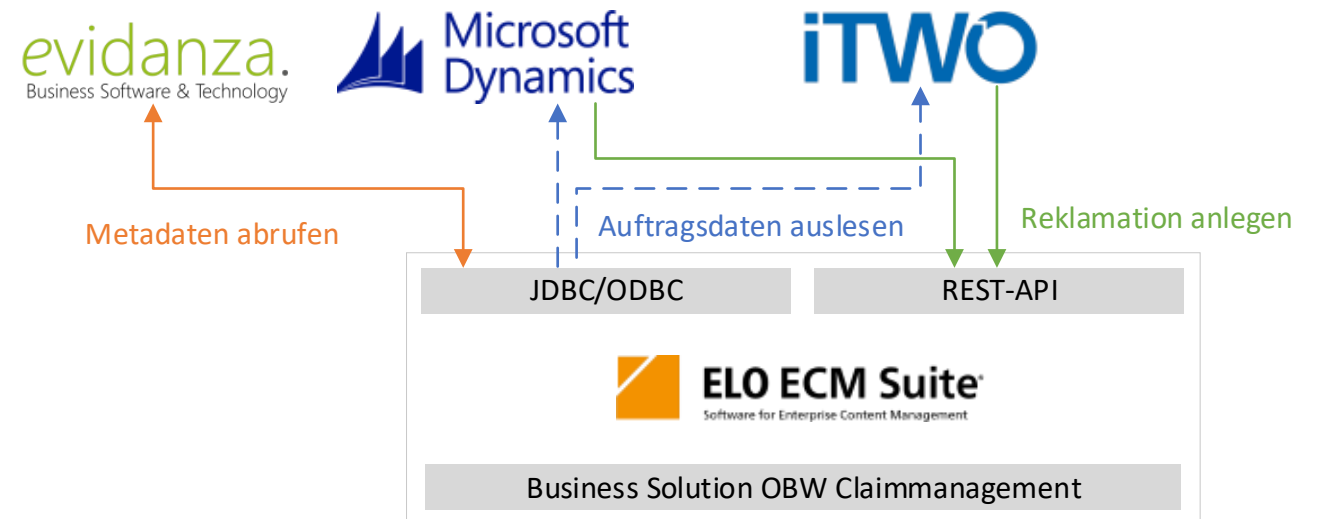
evidanza.
Business Software & Technology

Microsoft Dynamics

iTWO

Metadaten abrufen

Auftragsdaten auslesen

Reklamation anlegen

JDBC/ODBC

REST-API

ELO ECM Suite
Software for Enterprise Content Management

Business Solution OBW Claimmanagement